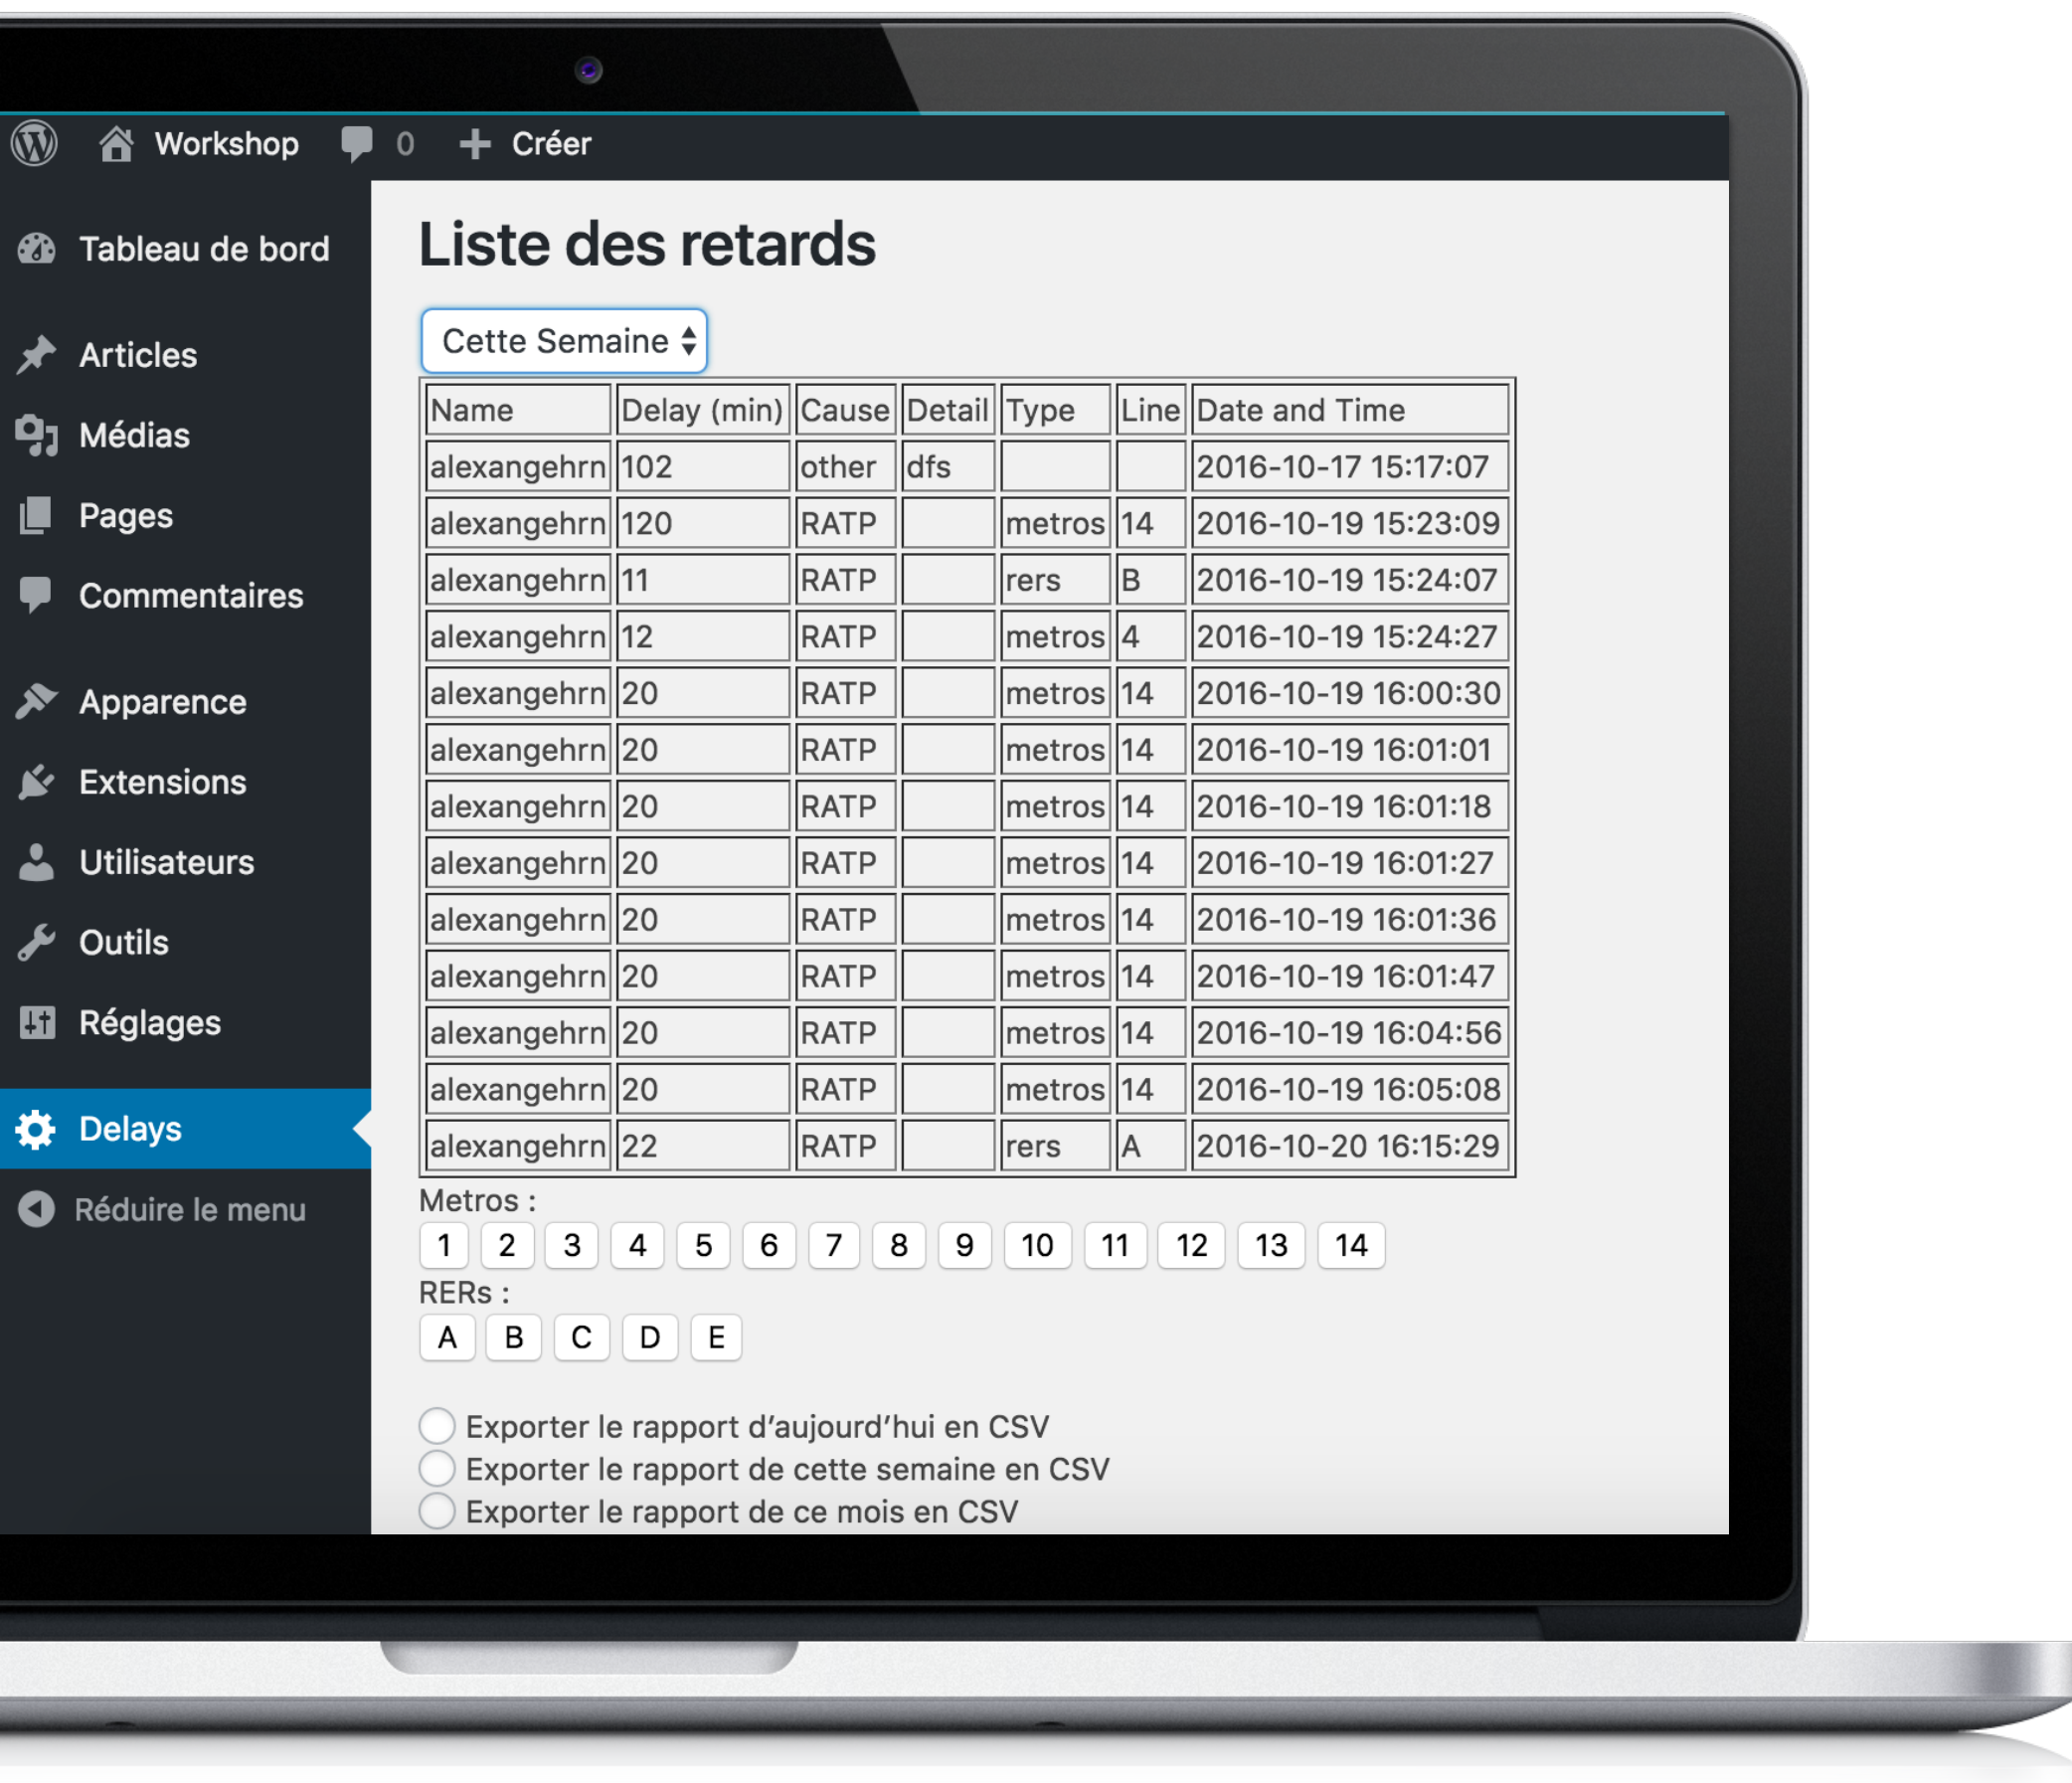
Workshop 0 Créer

Tableau de bord

Articles

Médias

Pages

Commentaires

Apparence

Extensions

Utilisateurs

Outils

Réglages

Delays

Réduire le menu

Liste des retards

Cette Semaine

| Name | Delay (min) | Cause | Detail | Type | Line | Date and Time |
|---|---|---|---|---|---|---|
| alexangehrn | 102 | other | dfs | | | 2016-10-17 15:17:07 |
| alexangehrn | 120 | RATP | | metros | 14 | 2016-10-19 15:23:09 |
| alexangehrn | 11 | RATP | | rers | B | 2016-10-19 15:24:07 |
| alexangehrn | 12 | RATP | | metros | 4 | 2016-10-19 15:24:27 |
| alexangehrn | 20 | RATP | | metros | 14 | 2016-10-19 16:00:30 |
| alexangehrn | 20 | RATP | | metros | 14 | 2016-10-19 16:01:01 |
| alexangehrn | 20 | RATP | | metros | 14 | 2016-10-19 16:01:18 |
| alexangehrn | 20 | RATP | | metros | 14 | 2016-10-19 16:01:27 |
| alexangehrn | 20 | RATP | | metros | 14 | 2016-10-19 16:01:36 |
| alexangehrn | 20 | RATP | | metros | 14 | 2016-10-19 16:01:47 |
| alexangehrn | 20 | RATP | | metros | 14 | 2016-10-19 16:04:56 |
| alexangehrn | 20 | RATP | | metros | 14 | 2016-10-19 16:05:08 |
| alexangehrn | 22 | RATP | | rers | A | 2016-10-20 16:15:29 |

Metros :
1 2 3 4 5 6 7 8 9 10 11 12 13 14
RERs :
A B C D E

Exporter le rapport d'aujourd'hui en CSV
Exporter le rapport de cette semaine en CSV
Exporter le rapport de ce mois en CSV